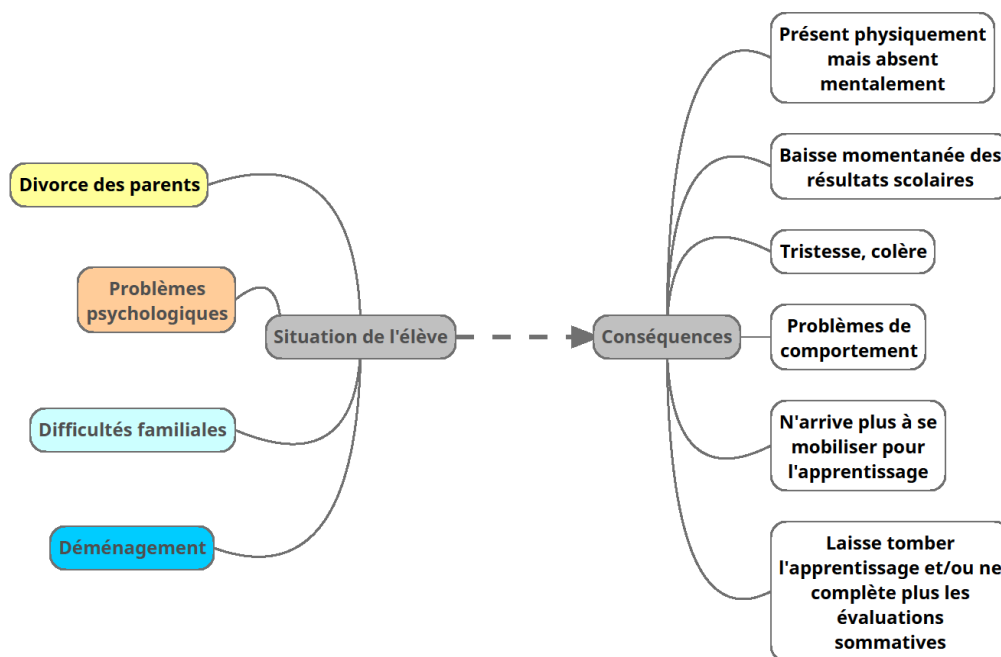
Divorce des parents

Problèmes psychologiques

Difficultés familiales

Déménagement

Situation de l'élève

Conséquences

Présent physiquement mais absent mentalement

Baisse momentanée des résultats scolaires

Tristesse, colère

Problèmes de comportement

N'arrive plus à se mobiliser pour l'apprentissage

Laisse tomber l'apprentissage et/ou ne complète plus les évaluations sommatives